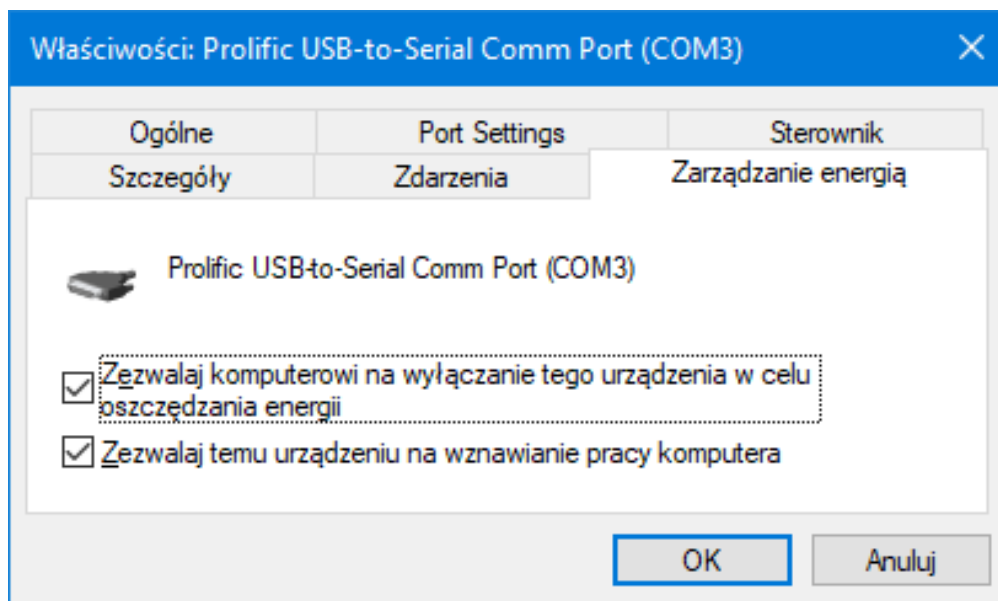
Właściwości: Prolific USB-to-Serial Comm Port (COM3)

Ogólne
Port Settings
Sterownik
Szczegóły
Zdarzenia
Zarządzanie energią

Prolific USB-to-Serial Comm Port (COM3)

☑ Zezwalaj komputerowi na wyłączanie tego urządzenia w celu oszczędzania energii

☑ Zezwalaj temu urządzeniu na wznawianie pracy komputera

OK
Anuluj